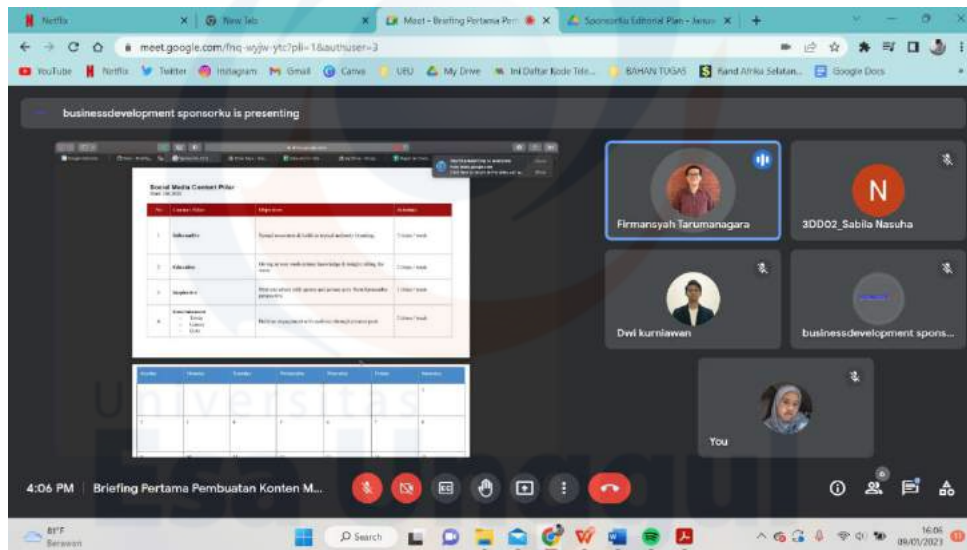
Netflix | New Tab | Meet - Briefing Pertama Pem... | Sponsorku Editorial Plan - Janu...

meet.google.com/fnq-wyjw-ytc?pli=1&authuser=3

YouTube | Netflix | Twitter | Instagram | Gmail | Canva | UEU | My Drive | Ini Daftar Kode Tele... | BAHAN TUGAS | Rand Afrika Selatan... | Google Docs

businessdevelopment sponsorku is presenting

Social Media Content Pilar

| No | Content Pilar | Objectives | Schedule |
|---|---|---|---|
| 1 | Informative | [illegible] | 2 times / week |
| 2 | Education | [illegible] | 2 times / week |
| 3 | Inspiration | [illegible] | 2 times / week |
| 4 | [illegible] | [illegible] | 2 times / week |

Universitas Esa Unggul

Firmansyah Tarumanagara

N

3DD02_Sabila Nasuha

Dwi kurniawan

businessdevelopment spons...

You

4:06 PM | Briefing Pertama Pembuatan Konten M...

81°F Berawan

Search

16:06 09/01/2023